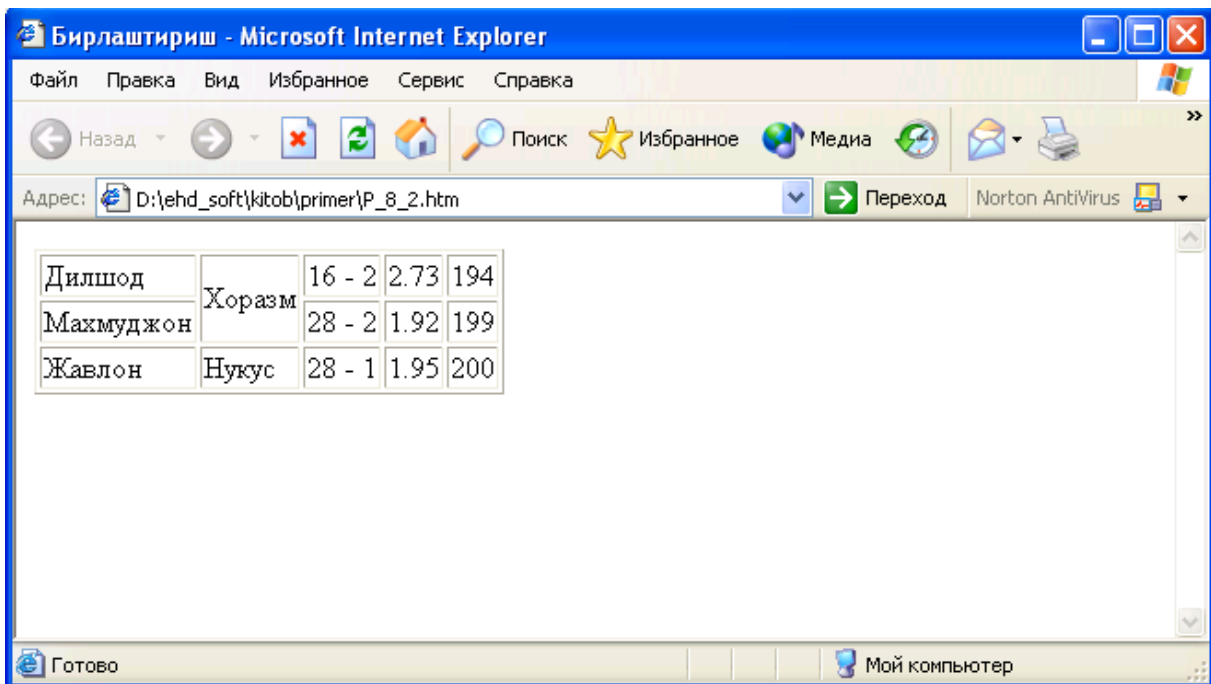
Бирлаштириш - Microsoft Internet Explorer

Файл Правка Вид Избранное Сервис Справка

Назад Поиск Избранное Медиа

Адрес: D:\ehd_soft\kitob\primer\P_8_2.htm Переход Norton AntiVirus

| Дилшод | Хоразм | 16 - 2 | 2.73 | 194 |
|---|---|---|---|---|
| Махмуджон | | 28 - 2 | 1.92 | 199 |
| Жавлон | Нукус | 28 - 1 | 1.95 | 200 |

Готово Мой компьютер